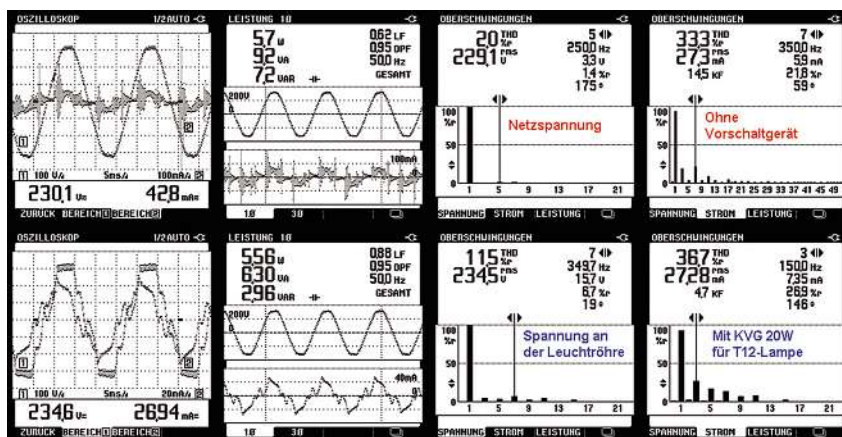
OSZILLOSKOP 1/2 AUTO

1 2

1 100 V/d 5ms/d 100mA/d 2

230,1 V~ 42,8 mA~

ZURÜCK BEREICH 1 BEREICH 2

LEISTUNG 1Ø

5,7 W 0,62 LF
9,2 VA 0,95 DPF
7,2 VAR 50,0 Hz
GESAMT

200V
0

100mA
0

1Ø 3Ø

OBERSCHWINGUNGEN

2,0 THD %r 5
229,1 rms V 250,0 Hz
3,3 V
1,4 %r
175 °

100 %r
50
0

Netzspannung

1 5 9 13 17 21

SPANNUNG STROM LEISTUNG

OBERSCHWINGUNGEN

33,3 THD %r 7
27,3 rms mA 350,0 Hz
14,5 KF 5,9 mA
21,8 %r
59 °

100 %r
50
0

Ohne Vorschaltgerät

1 5 9 13 17 21 25 29 33 37 41 45 49

SPANNUNG STROM LEISTUNG

OSZILLOSKOP 1/2 AUTO

1 2

1 100 V/d 5ms/d 20mA/d 2

234,6 V~ 269,4 mA~

ZURÜCK BEREICH 1 BEREICH 2

LEISTUNG 1Ø

55,6 W 0,88 LF
63,0 VA 0,95 DPF
29,6 VAR 50,0 Hz
GESAMT

200V
0

40mA
0

1Ø 3Ø

OBERSCHWINGUNGEN

11,5 THD %r 7
234,5 rms V 349,7 Hz
15,7 V
6,7 %r
19 °

100 %r
50
0

Spannung an der Leuchtröhre

1 5 9 13 17 21

SPANNUNG STROM LEISTUNG

OBERSCHWINGUNGEN

36,7 THD %r 3
272,8 rms mA 150,0 Hz
4,7 KF 73,5 mA
26,9 %r
146 °

100 %r
50
0

Mit KVG 20W für T12-Lampe

1 5 9 13 17 21

SPANNUNG STROM LEISTUNG